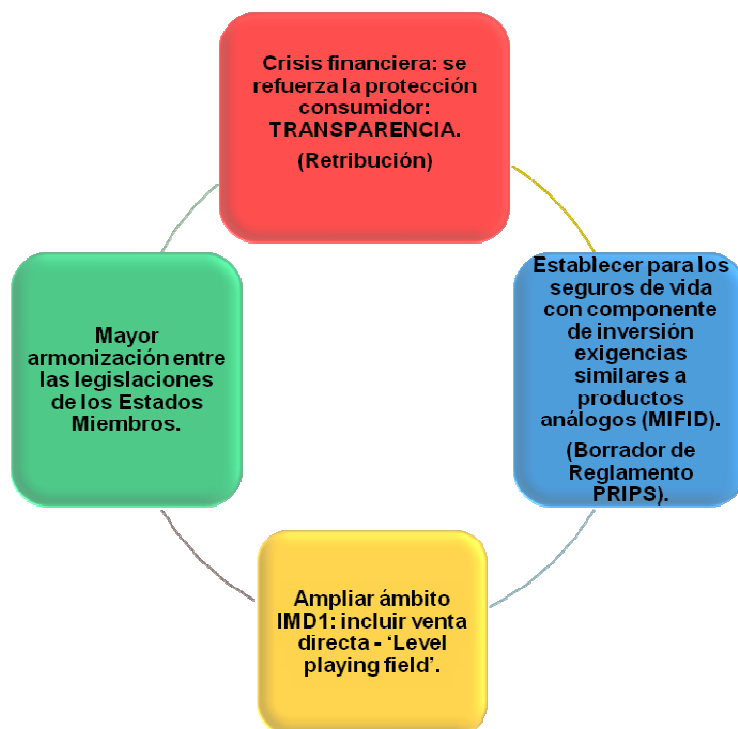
Crisis financiera: se refuerza la protección consumidor: TRANSPARENCIA.

(Retribución)

Establecer para los seguros de vida con componente de inversión exigencias similares a productos análogos (MIFID).

(Borrador de Reglamento PRIPS).

Ampliar ámbito IMD1: incluir venta directa - 'Level playing field'.

Mayor armonización entre las legislaciones de los Estados Miembros.